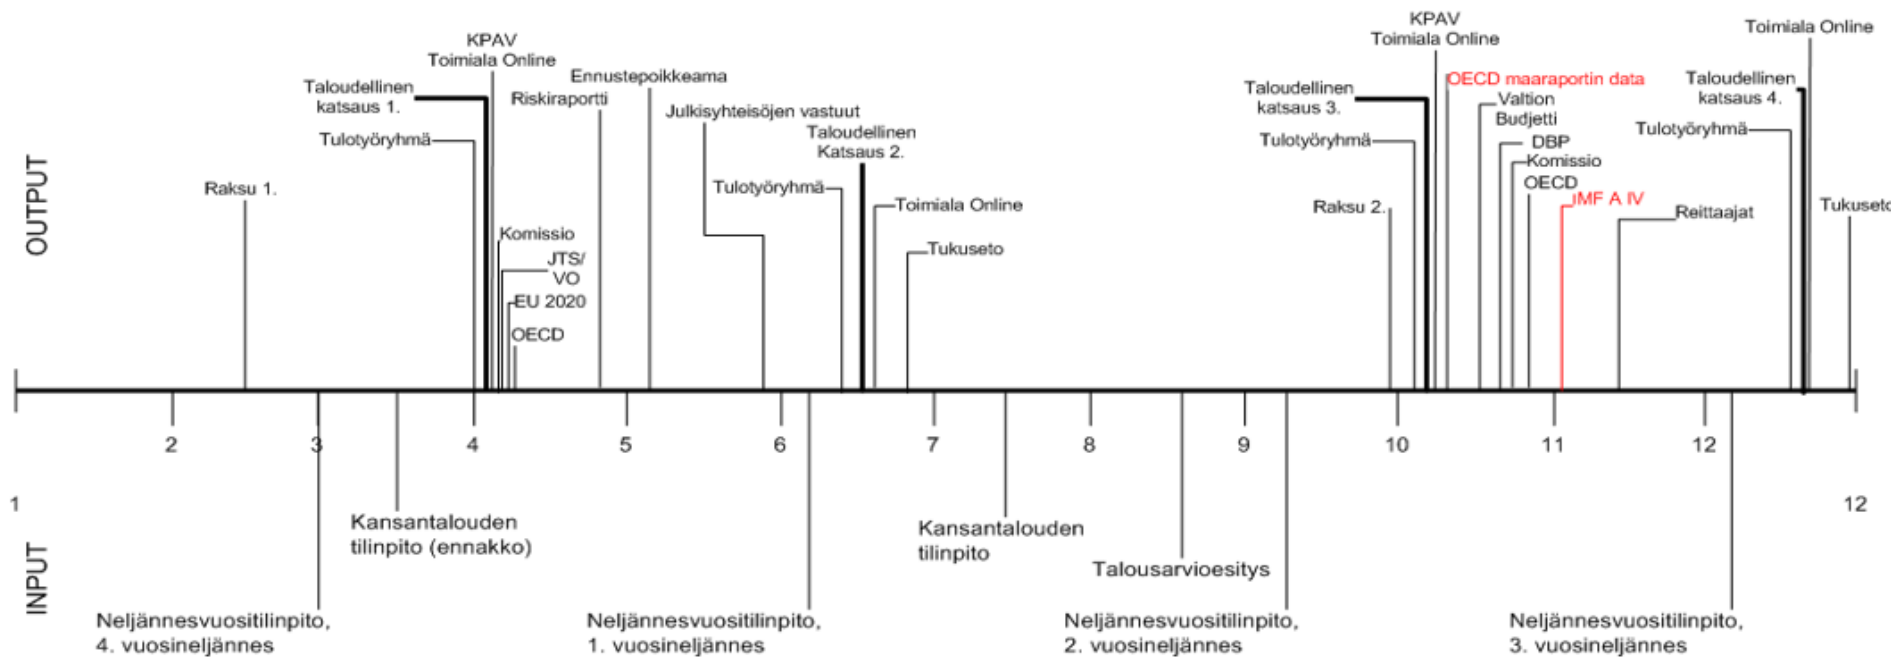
OUTPUT

INPUT

KPAV
Toimiala Online

Taloudellinen katsaus 1.

Ennustepoikkeama

Riskiraportti

Julkisyhteisöjen vastuut

Taloudellinen Katsaus 2.

Tulotyöryhmä

Raksu 1.

Tulotyöryhmä

Toimiala Online

Tukuseto

Komissio

JTS/ VO

EU 2020

OECD

KPAV
Toimiala Online

Taloudellinen katsaus 3.

OECD maaraportin data

Valtion Budjetti

Tulotyöryhmä

DBP

Komissio

OECD

Raksu 2.

IMF A IV

Reittaajat

Toimiala Online

Taloudellinen katsaus 4.

Tulotyöryhmä

Tukuseto

1 2 3 4 5 6 7 8 9 10 11 12 12

Kansantalouden tilinpito (ennakko)

Kansantalouden tilinpito

Talousarvioesitys

Neljännesvuositilinpito, 4. vuosineljännes

Neljännesvuositilinpito, 1. vuosineljännes

Neljännesvuositilinpito, 2. vuosineljännes

Neljännesvuositilinpito, 3. vuosineljännes